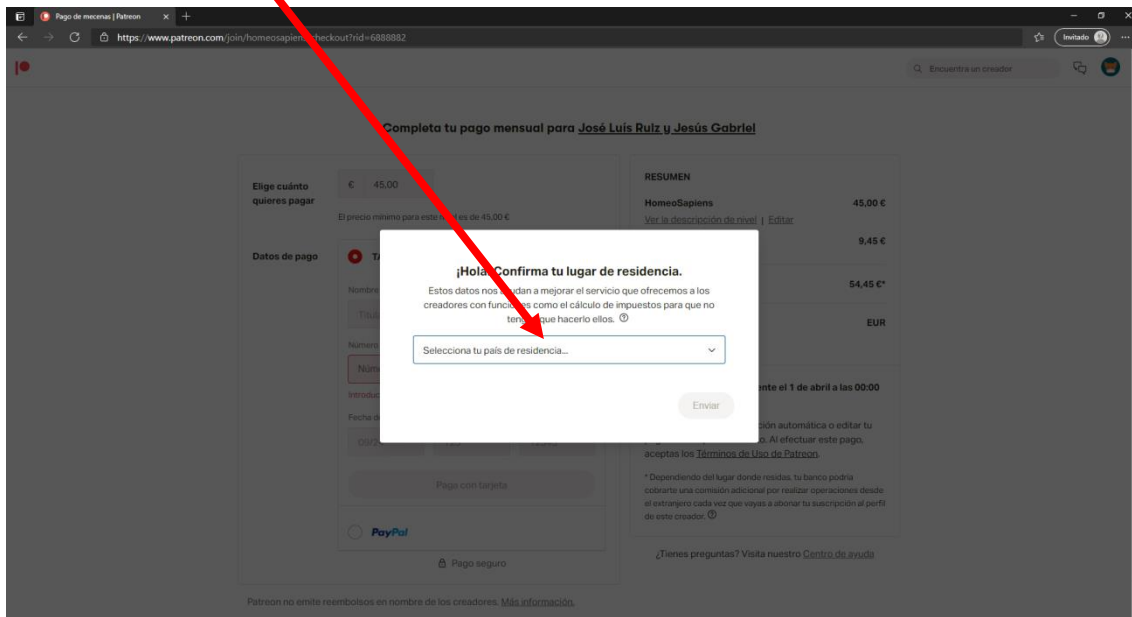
Pago de mecenas | Patreon
https://www.patreon.com/join/homeosapiens/checkout?rid=6888882
Invitado

Encuentra un creador

Completa tu pago mensual para José Luis Ruiz y Jesús Gabriel

Elige cuánto quieres pagar
€ 45,00
El precio mínimo para este nivel es de 45,00 €

Datos de pago
Nombre
Número
Introduc
Fecha d

Pago con tarjeta
PayPal
Pago seguro

Patreon no emite reembolsos en nombre de los creadores. Más información.

RESUMEN
HomeoSapiens 45,00 €
Ver la descripción de nivel | Editar
9,45 €
54,45 €*
EUR
ente el 1 de abril a las 00:00
ción automática o editar tu
o. Al efectuar este pago, aceptas los Términos de Uso de Patreon.
* Dependiendo del lugar donde resides, tu banco podría cobrarte una comisión adicional por realizar operaciones desde el extranjero cada vez que vayas a abonar tu suscripción al perfil de este creador.
¿Tienes preguntas? Visita nuestro Centro de ayuda

¡Hola! Confirma tu lugar de residencia.
Estos datos nos ayudan a mejorar el servicio que ofrecemos a los creadores con funciones como el cálculo de impuestos para que no tengan que hacerlo ellos.
Selecciona tu país de residencia...
Enviar